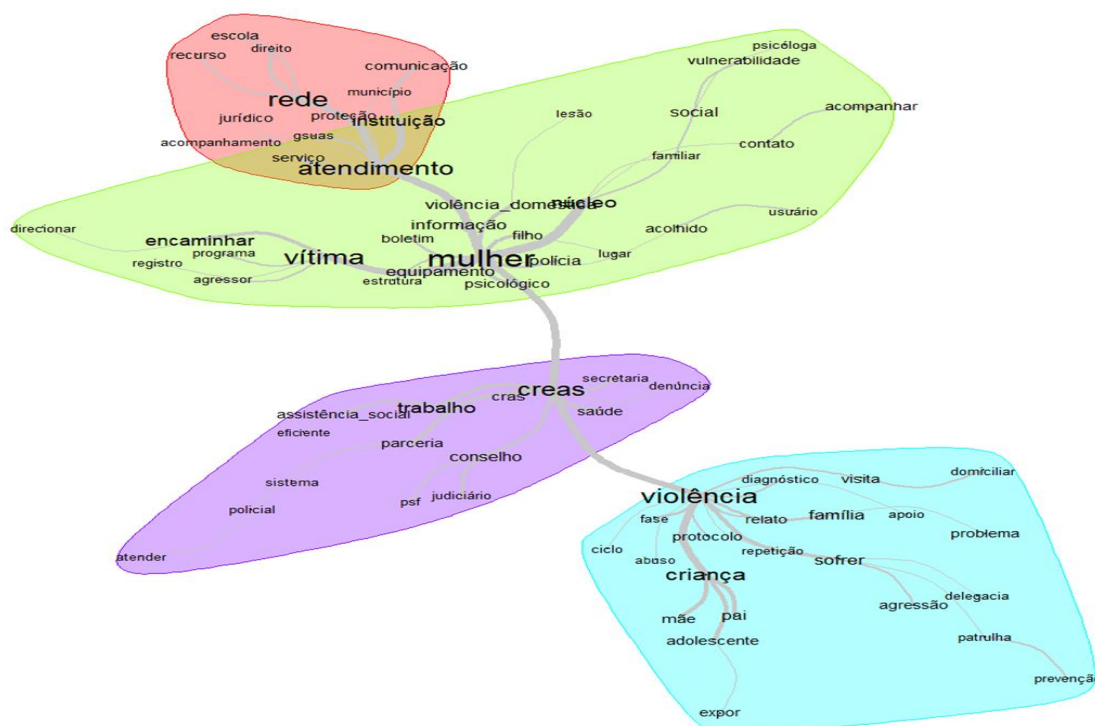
escola
direito
recurso
comunicação
município
rede
proteção
jurídico
instituição
gsuas
acompanhamento
serviço
atendimento
psicóloga
vulnerabilidade
social
acompanhar
lesão
familiar
contato
violência_doméstica
núcleo
usuário
informação
acolhido
direcionar
boletim
filho
encaminhar
programa
vítima
mulher
lugar
registro
polícia
equipamento
agressor
estrutura
psicológico
creas
secretaria
denúncia
cras
trabalho
assistência_social
saúde
eficiente
parceria
conselho
sistema
psf
judiciário
policial
atender
violência
diagnóstico
visita
domiciliar
fase
relato
família
apoio
protocolo
problema
ciclo
repetição
abuso
sofrer
criança
agressão
delegacia
mãe
pai
patrulha
adolescente
prevenção
expor